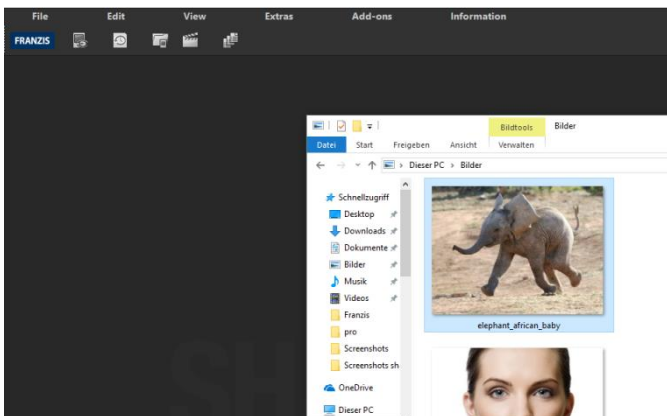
File Edit View Extras Add-ons Information

FRANZIS

Bildtools Bilder

Datei Start Freigeben Ansicht Verwalten

Dieser PC > Bilder

Schnellzugriff
Desktop
Downloads
Dokumente
Bilder
Musik
Videos
Franzis
pro
Screenshots
Screenshots sh
OneDrive
Dieser PC

elephant_african_baby